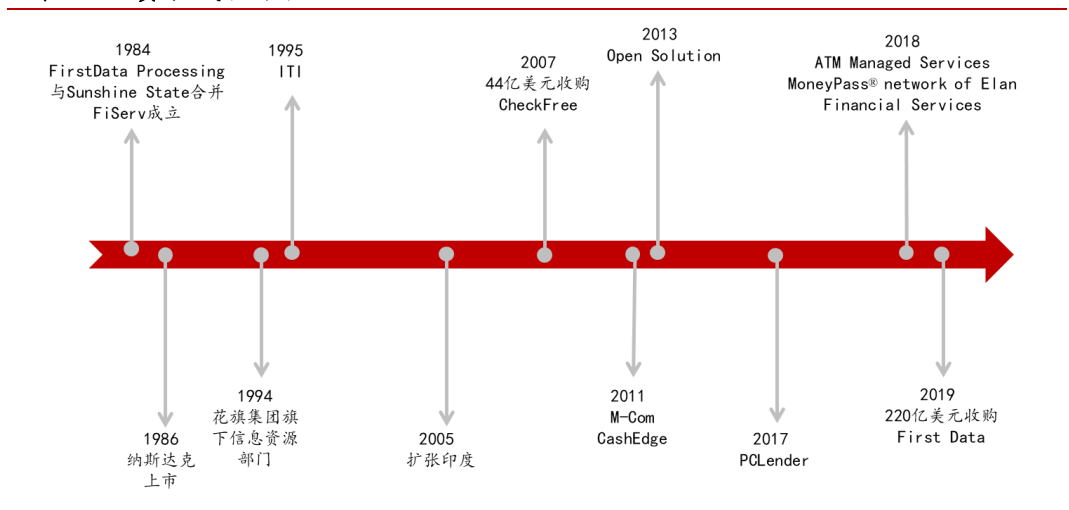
1984
FirstData Processing
与Sunshine State合并
FiServ成立

1995
ITI

2007
44亿美元收购
CheckFree

2013
Open Solution

2018
ATM Managed Services
MoneyPass® network of Elan
Financial Services

1986
纳斯达克
上市

1994
花旗集团旗
下信息资源
部门

2005
扩张印度

2011
M-Com
CashEdge

2017
PCLender

2019
220亿美元收购
First Data